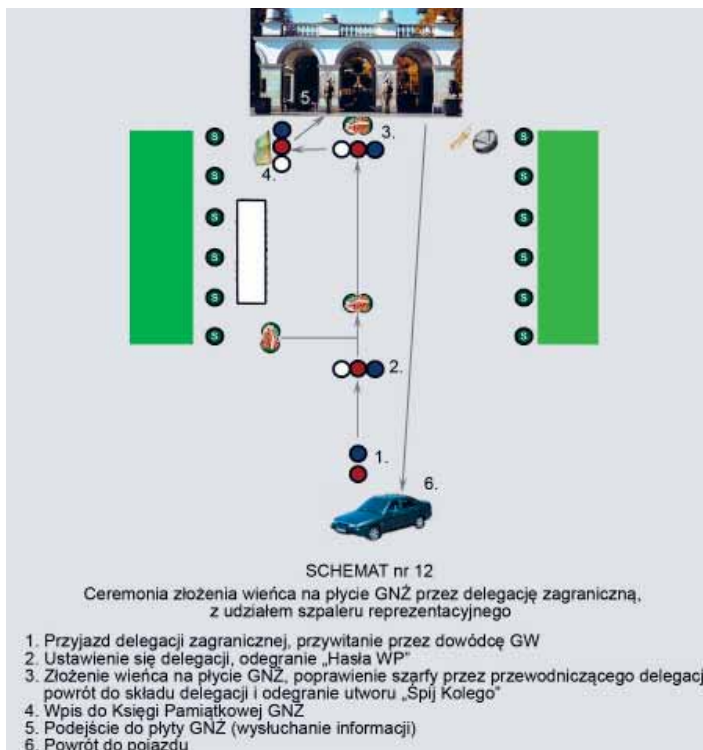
5.

3.

4.

S S S S S S

S S S S S S

2.

1.

6.

SCHEMAT nr 12

Ceremonia złożenia wieńca na płycie GNŻ przez delegację zagraniczną, z udziałem szpaleru reprezentacyjnego

1. Przyjazd delegacji zagranicznej, przywitanie przez dowódcę GW
2. Ustawienie się delegacji, odegranie „Hasła WP"
3. Złożenie wieńca na płycie GNŻ, poprawienie szarfy przez przewodniczącego delegacj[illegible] powrót do składu delegacji i odegranie utworu „Śpij Kolego"
4. Wpis do Księgi Pamiątkowej GNŻ
5. Podejście do płyty GNŻ (wysłuchanie informacji)
6. Powrót do pojazdu